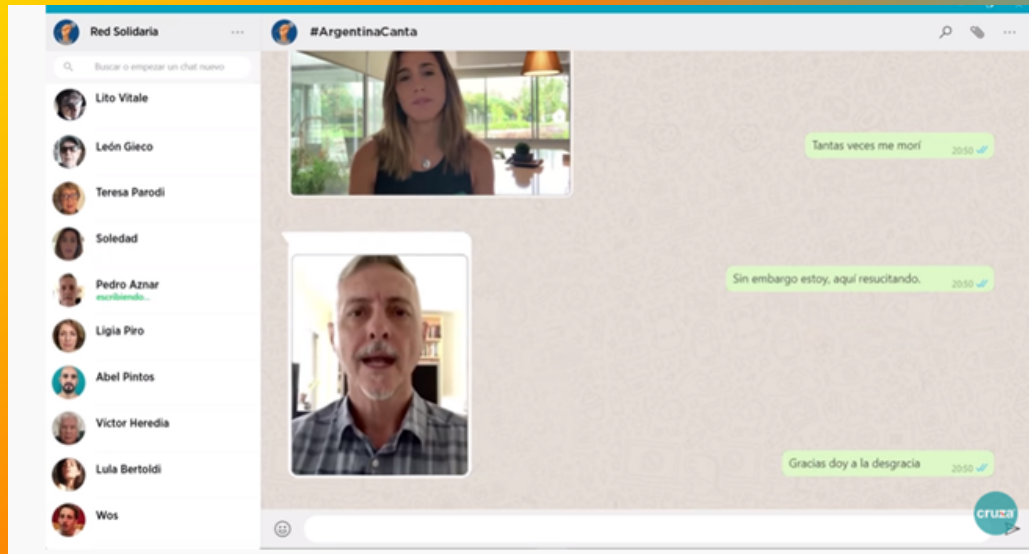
Red Solidaria

Buscar o empezar un chat nuevo

Lito Vitale

León Gieco

Teresa Parodi

Soledad

Pedro Aznar
escribiendo...

Ligia Piro

Abel Pintos

Víctor Heredia

Lula Bertoldi

Wos

#ArgentinaCanta

Tantas veces me morí 20:50

Sin embargo estoy, aquí resucitando. 20:50

Gracias doy a la desgracia 20:50

cruza